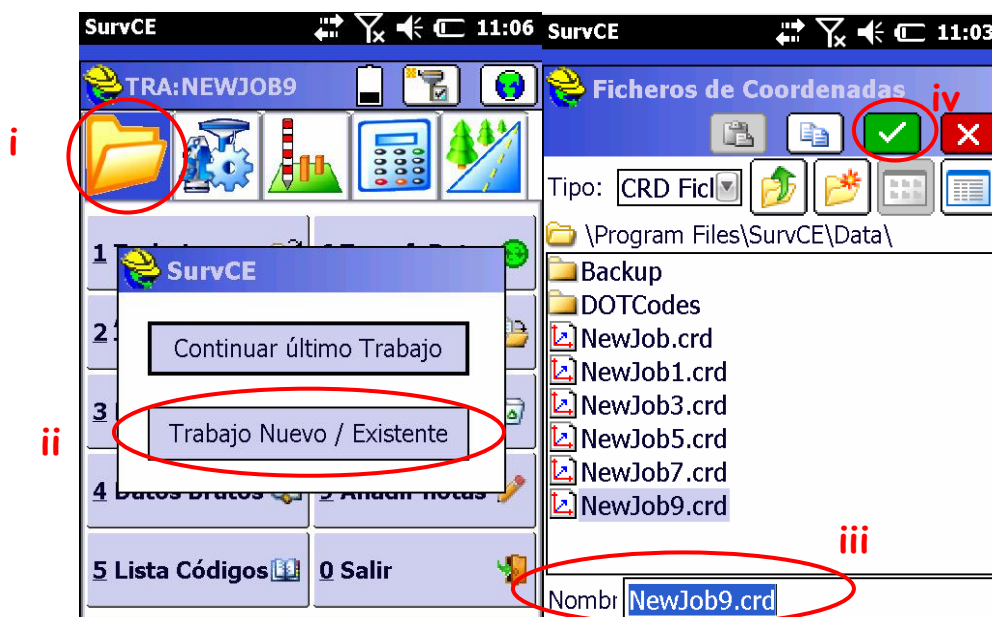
SurvCE 11:06

TRA:NEWJOB9

i

1 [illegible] 6 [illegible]

SurvCE

2 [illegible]

Continuar último Trabajo

3 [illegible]

ii

Trabajo Nuevo / Existente

4 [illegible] 9 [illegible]

5 Lista Códigos 0 Salir

SurvCE 11:03

Ficheros de Coordenadas

iv

Tipo: CRD Ficl

\Program Files\SurvCE\Data\

Backup

DOTCodes

NewJob.crd

NewJob1.crd

NewJob3.crd

NewJob5.crd

NewJob7.crd

NewJob9.crd

iii

Nombr NewJob9.crd